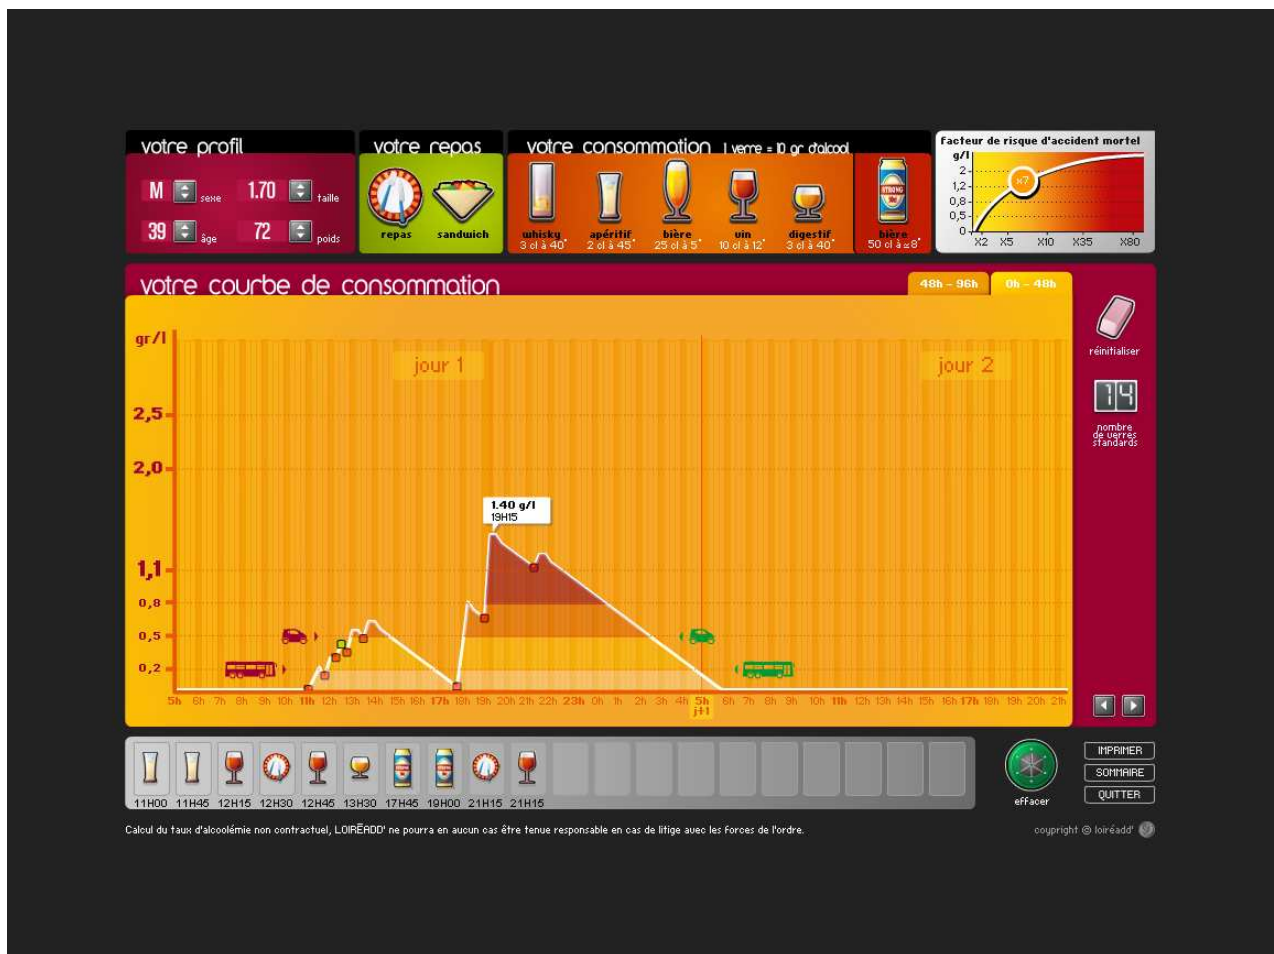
votre profil
M sexe 1.70 taille
39 âge 72 poids

votre repas
repas sandwich

votre consommation 1 verre = 10 gr d'alcool
whisky 3 cl à 40°
apéritif 2 cl à 45°
bière 25 cl à 5°
vin 10 cl à 12°
digestif 3 cl à 40°
bière 50 cl à ≥8°

facteur de risque d'accident mortel
g/l
2
1,2
0,8
0,5
0
x7
X2 X5 X10 X35 X80

votre courbe de consommation
48h – 96h 0h – 48h

gr/l
2,5
2,0
1,1
0,8
0,5
0,2

jour 1
jour 2

1.40 g/l
19H15

5h 6h 7h 8h 9h 10h 11h 12h 13h 14h 15h 16h 17h 18h 19h 20h 21h 22h 23h 0h 1h 2h 3h 4h 5h j+1 6h 7h 8h 9h 10h 11h 12h 13h 14h 15h 16h 17h 18h 19h 20h 21h

réinitialiser
14
nombre de verres standards

11H00 11H45 12H15 12H30 12H45 13H30 17H45 19H00 21H15 21H15

effacer
IMPRIMER
SOMMAIRE
QUITTER

Calcul du taux d'alcoolémie non contractuel, LOIRÉADD' ne pourra en aucun cas être tenue responsable en cas de litige avec les forces de l'ordre.

copyright © loiréadd'